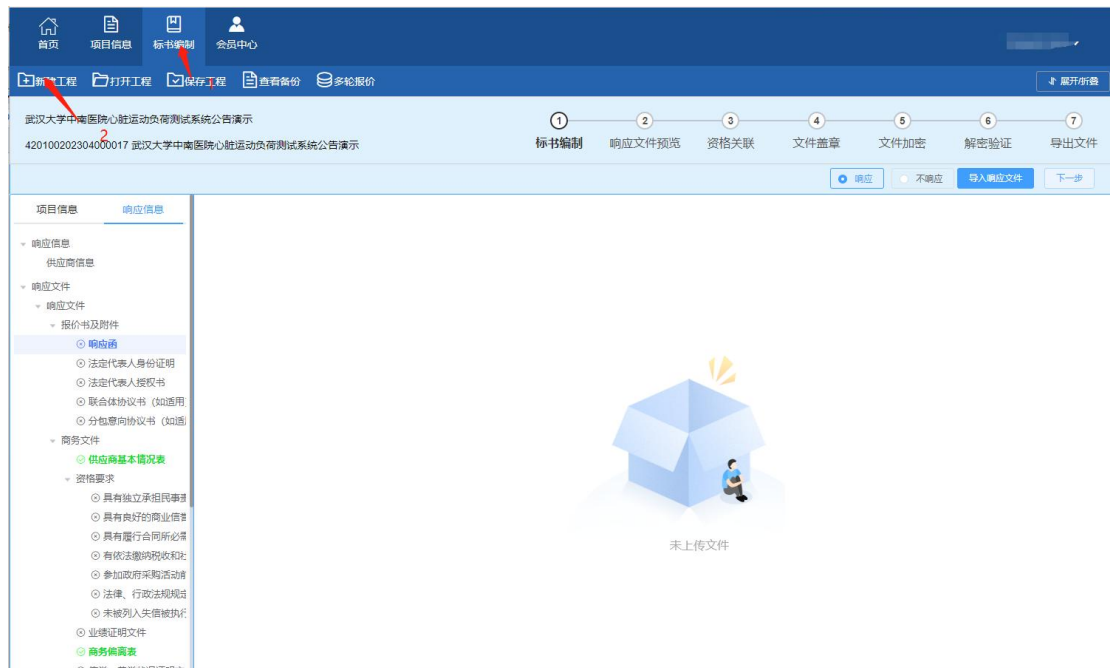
首页 项目信息 标书编制 会员中心

新建工程 打开工程 保存工程 查看备份 多轮报价 展开/折叠

武汉大学中南医院心脏运动负荷测试系统公告演示
2
420100202304000017 武汉大学中南医院心脏运动负荷测试系统公告演示

1 标书编制 2 响应文件预览 3 资格关联 4 文件盖章 5 文件加密 6 解密验证 7 导出文件

响应 不响应 导入响应文件 下一步

项目信息 响应信息

响应信息
供应商信息
响应文件
响应文件
报价书及附件
响应函
法定代表人身份证明
法定代表人授权书
联合体协议书（如适用
分包意向协议书（如适
商务文件
供应商基本情况表
资格要求
具有独立承担民事
具有良好的商业信
具有履行合同所必
有依法缴纳税收和
参加政府采购活动
法律、行政法规规
未被列入失信被执
业绩证明文件
商务偏离表

未上传文件